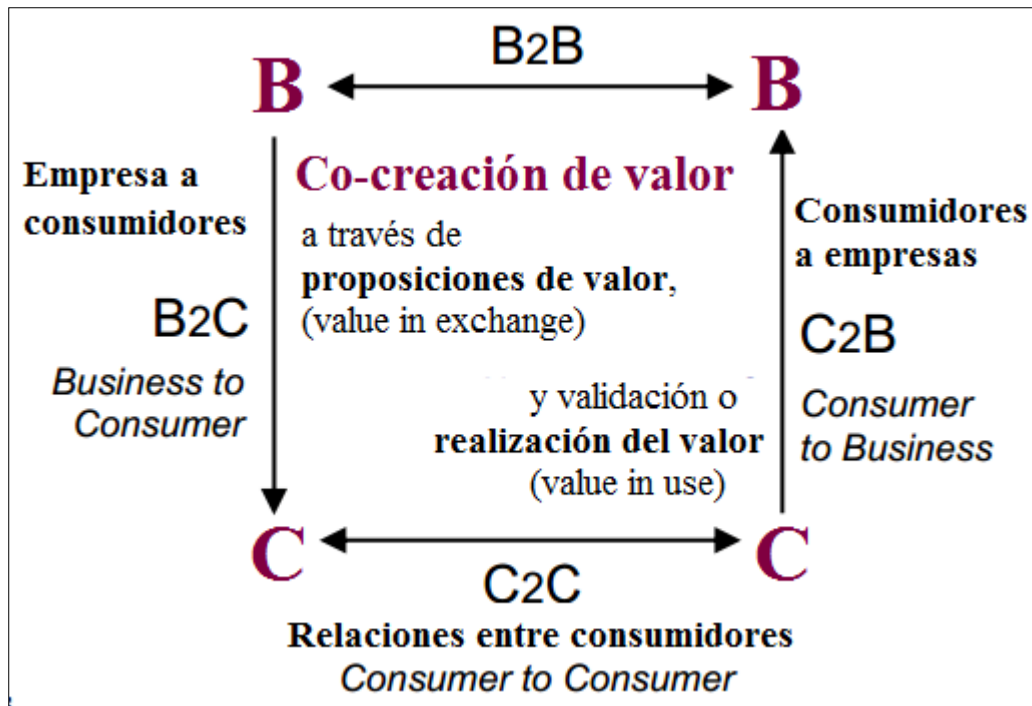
B2B

B B

Empresa a consumidores

B2C

*Business to Consumer*

**Co-creación de valor**

a través de **proposiciones de valor**, (value in exchange)

y validación o **realización del valor** (value in use)

**Consumidores a empresas**

C2B

*Consumer to Business*

C C

C2C

**Relaciones entre consumidores**

*Consumer to Consumer*